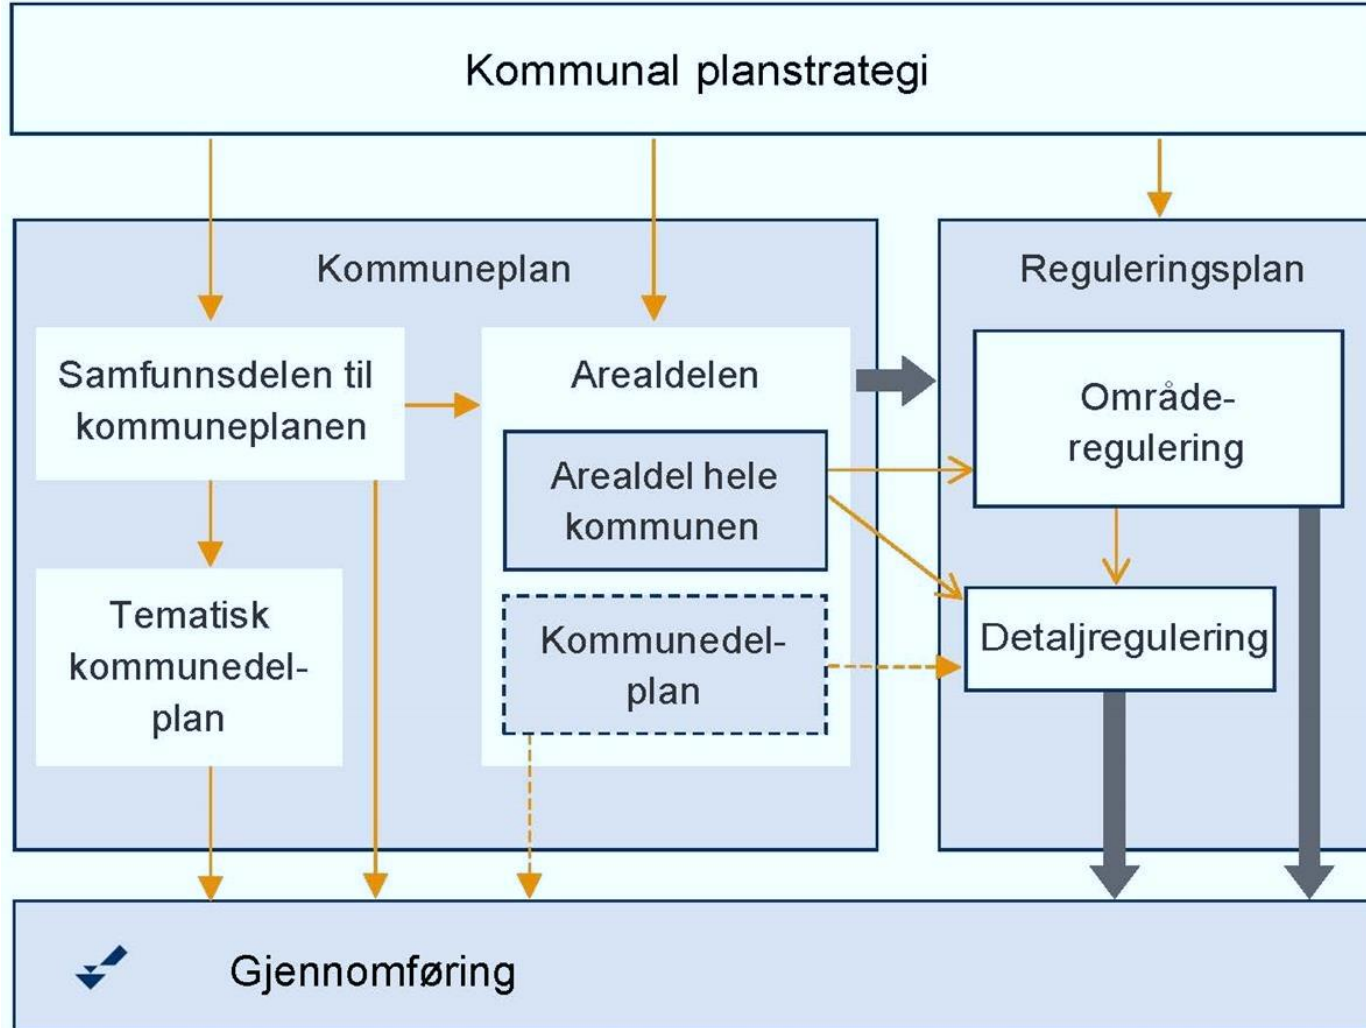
Kommunal planstrategi

Kommuneplan

Samfunnsdelen til kommuneplanen

Arealdelen

Arealdel hele kommunen

Tematisk kommunedelplan

Kommunedelplan

Reguleringsplan

Områderegulering

Detaljregulering

Gjennomføring